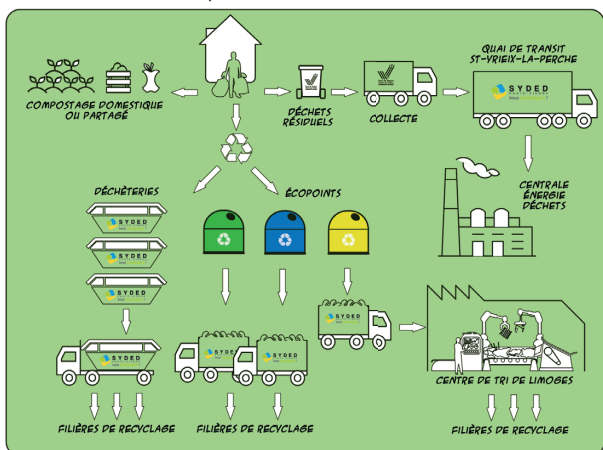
COMPOSTAGE DOMESTIQUE OU PARTAGÉ

DÉCHETS RÉSIDUELS

COLLECTE

QUAI DE TRANSIT ST-YRIEIX-LA-PERCHE

SYDED

CENTRALE ÉNERGIE DÉCHETS

DÉCHETERIES

SYDED

SYDED

SYDED

ÉCOPOINTS

SYDED

SYDED

SYDED

SYDED

CENTRE DE TRI DE LIMOGES

FILIÈRES DE RECYCLAGE

FILIÈRES DE RECYCLAGE

FILIÈRES DE RECYCLAGE